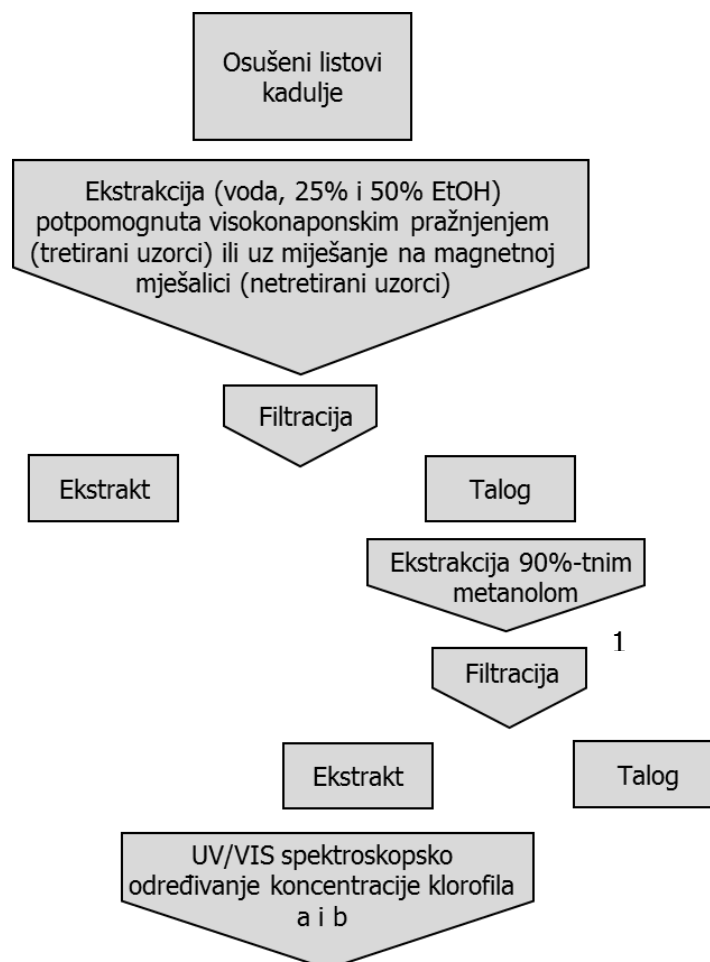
Osušeni listovi kadulje

Ekstrakcija (voda, 25% i 50% EtOH) potpomognuta visokonaponskim pražnjenjem (tretirani uzorci) ili uz miješanje na magnetnoj mješalici (netretirani uzorci)

Filtracija

Ekstrakt

Talog

Ekstrakcija 90%-tnim metanolom

1

Filtracija

Ekstrakt

Talog

UV/VIS spektroskopsko određivanje koncentracije klorofila a i b